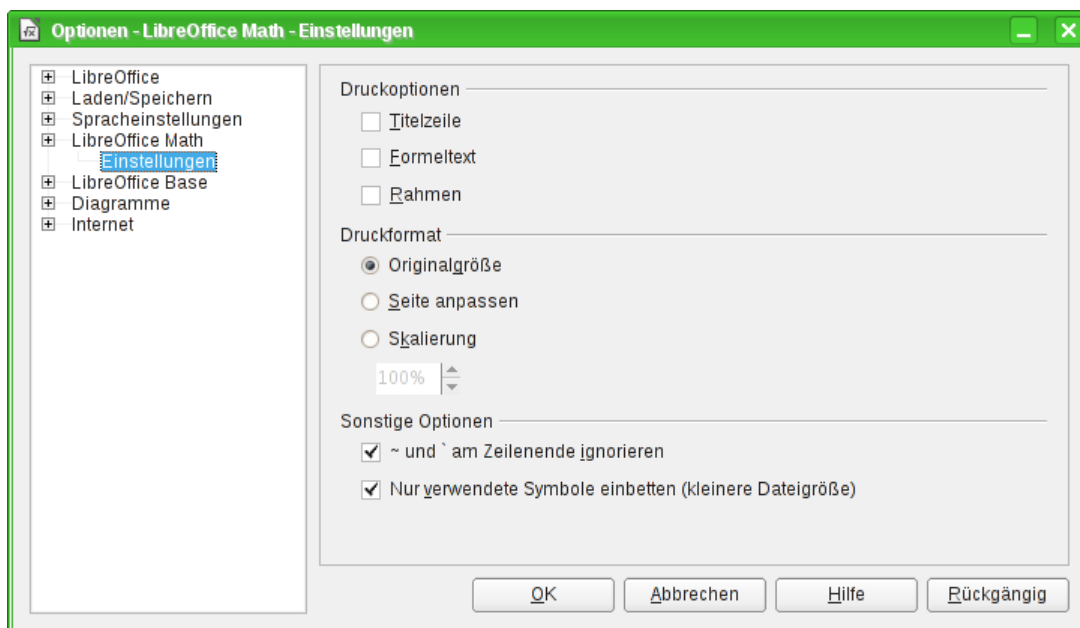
Optionen - LibreOffice Math - Einstellungen

LibreOffice
Laden/Speichern
Spracheinstellungen
LibreOffice Math
Einstellungen
LibreOffice Base
Diagramme
Internet

Druckoptionen
Titelzeile
Formeltext
Rahmen

Druckformat
Originalgröße
Seite anpassen
Skalierung
100%

Sonstige Optionen
~ und ` am Zeilenende ignorieren
Nur verwendete Symbole einbetten (kleinere Dateigröße)

OK
Abbrechen
Hilfe
Rückgängig